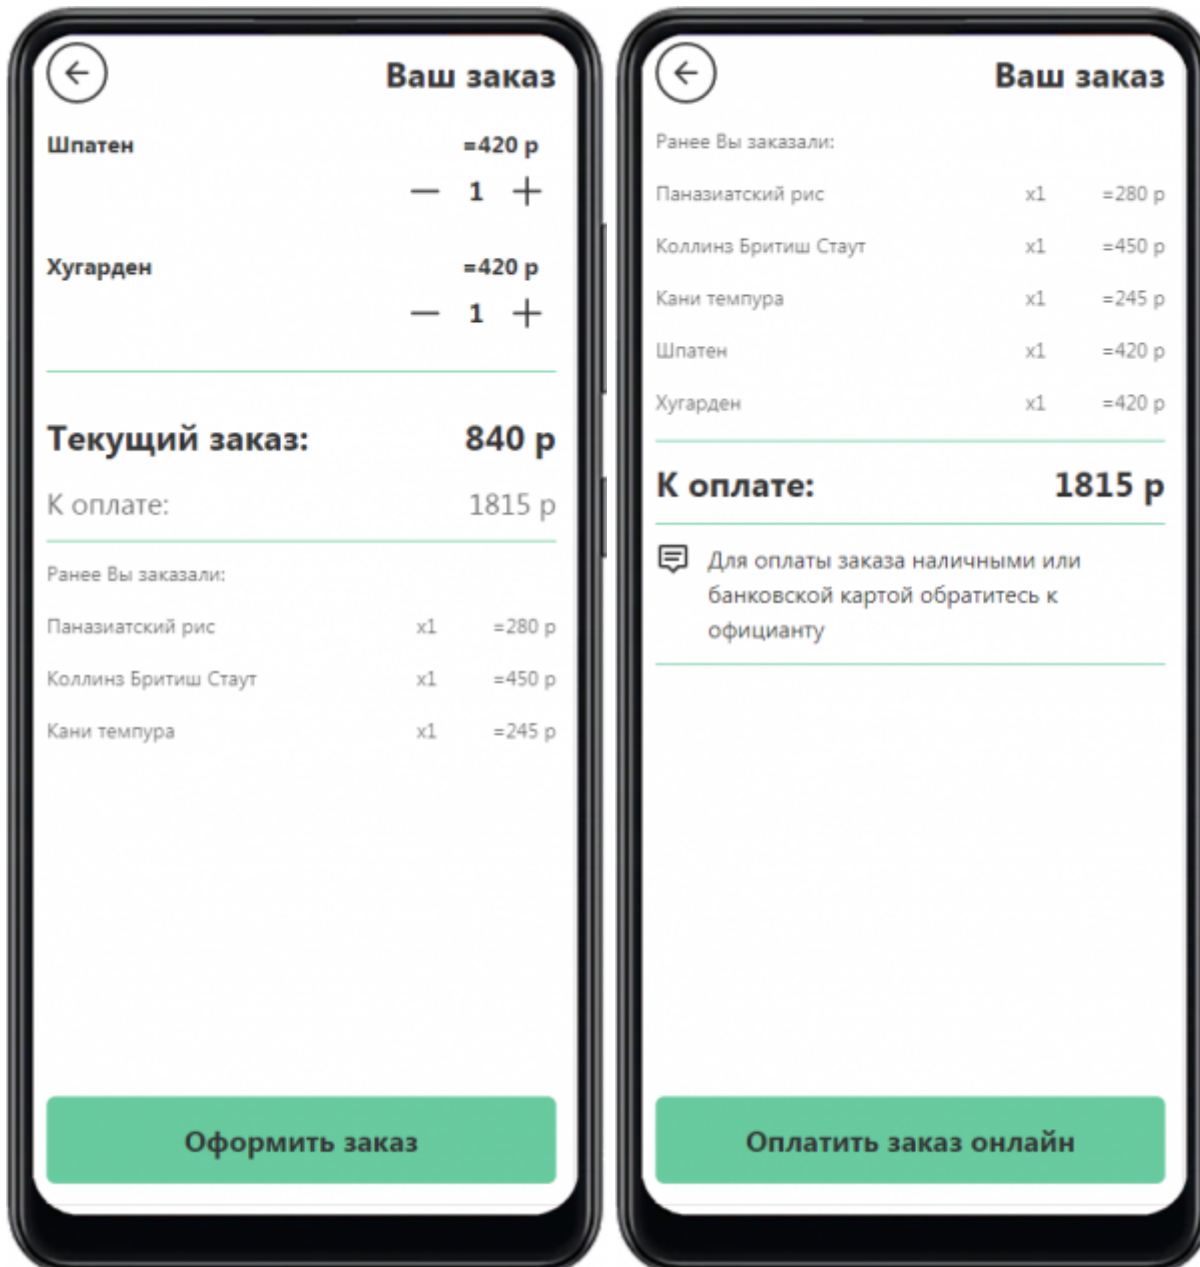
Ваш заказ

Шпатен =420 р

— 1 +

Хугарден =420 р

— 1 +

Текущий заказ: 840 р

К оплате: 1815 р

Ранее Вы заказали:

| | | |
|---|---|---|
| Паназиатский рис | x1 | =280 р |
| Коллинз Бритиш Стаут | x1 | =450 р |
| Кани темпура | x1 | =245 р |

Оформить заказ

Ваш заказ

Ранее Вы заказали:

| | | |
|---|---|---|
| Паназиатский рис | x1 | =280 р |
| Коллинз Бритиш Стаут | x1 | =450 р |
| Кани темпура | x1 | =245 р |
| Шпатен | x1 | =420 р |
| Хугарден | x1 | =420 р |

К оплате: 1815 р

Для оплаты заказа наличными или банковской картой обратитесь к официанту

Оплатить заказ онлайн